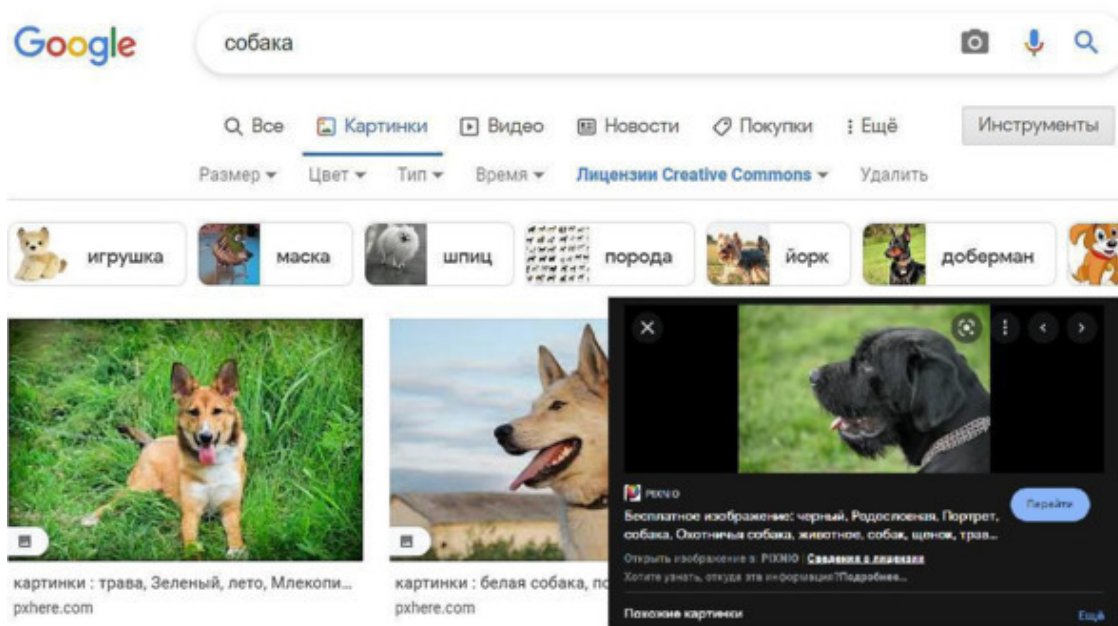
Google

собака

Все Картинки Видео Новости Покупки Ещё Инструменты

Размер Цвет Тип Время Лицензии Creative Commons Удалить

игрушка маска шпиц порода йорк доберман

картинки : трава, Зеленый, лето, Млекопи...
pxhere.com

картинки : белая собака, по
pxhere.com

PIXNIO
Бесплатное изображение: черный, Родословная, Портрет, собака, Охотничья собака, животное, собак, щенок, трав...
Перейти
Открыть изображение в: PIXNIO | Сведения о лицензии
Хотите узнать, откуда эта информация? Подробнее...

Похожие картинки
Ещё